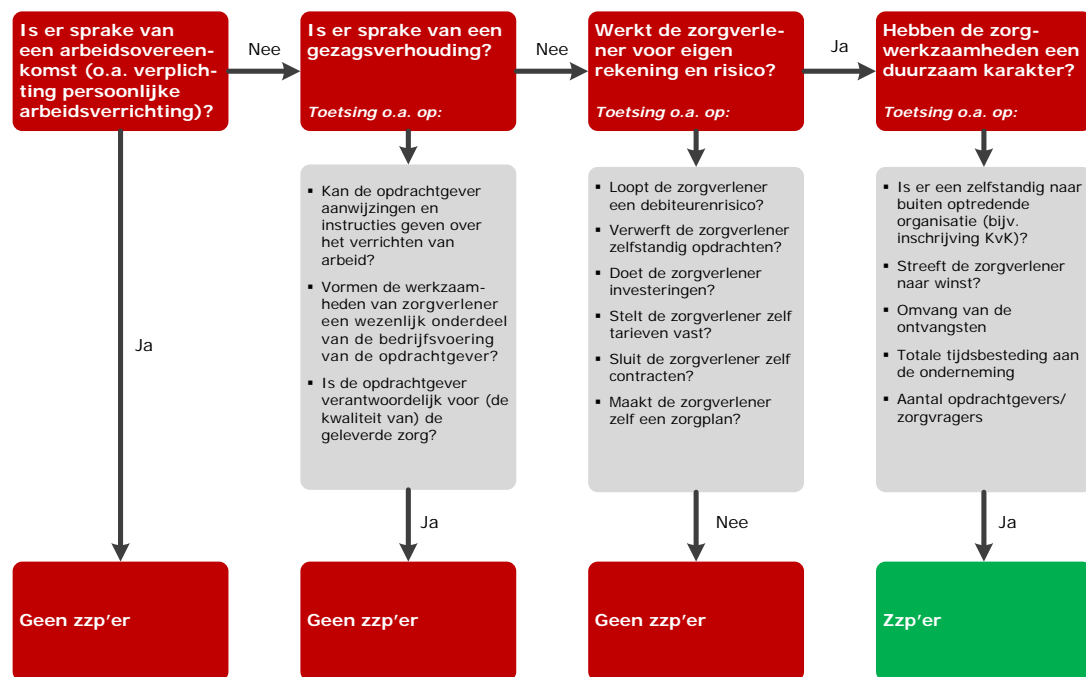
Is er sprake van een arbeidsovereenkomst (o.a. verplichting persoonlijke arbeidsverrichting)?

Nee

Is er sprake van een gezagsverhouding?

Toetsing o.a. op:

Nee

Werkt de zorgverlener voor eigen rekening en risico?

Toetsing o.a. op:

Ja

Hebben de zorgwerkzaamheden een duurzaam karakter?

Toetsing o.a. op:

Ja

- Kan de opdrachtgever aanwijzingen en instructies geven over het verrichten van arbeid?
- Vormen de werkzaamheden van zorgverlener een wezenlijk onderdeel van de bedrijfsvoering van de opdrachtgever?
- Is de opdrachtgever verantwoordelijk voor (de kwaliteit van) de geleverde zorg?

- Loopt de zorgverlener een debiteurenrisico?
- Verwerft de zorgverlener zelfstandig opdrachten?
- Doet de zorgverlener investeringen?
- Stelt de zorgverlener zelf tarieven vast?
- Sluit de zorgverlener zelf contracten?
- Maakt de zorgverlener zelf een zorgplan?

- Is er een zelfstandig naar buiten optredende organisatie (bijv. inschrijving KvK)?
- Streeft de zorgverlener naar winst?
- Omvang van de ontvangsten
- Totale tijdsbesteding aan de onderneming
- Aantal opdrachtgevers/ zorgvragers

Ja

Nee

Ja

Geen zzp'er

Geen zzp'er

Geen zzp'er

Zzp'er